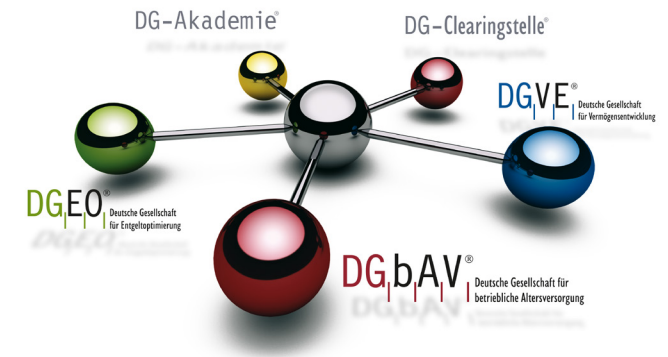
DG-Akademie®

DG-Clearingstelle®

DGVE® Deutsche Gesellschaft für Vermögensentwicklung

DGEO® Deutsche Gesellschaft für Entgeltoptimierung

DGbAV® Deutsche Gesellschaft für betriebliche Altersversorgung